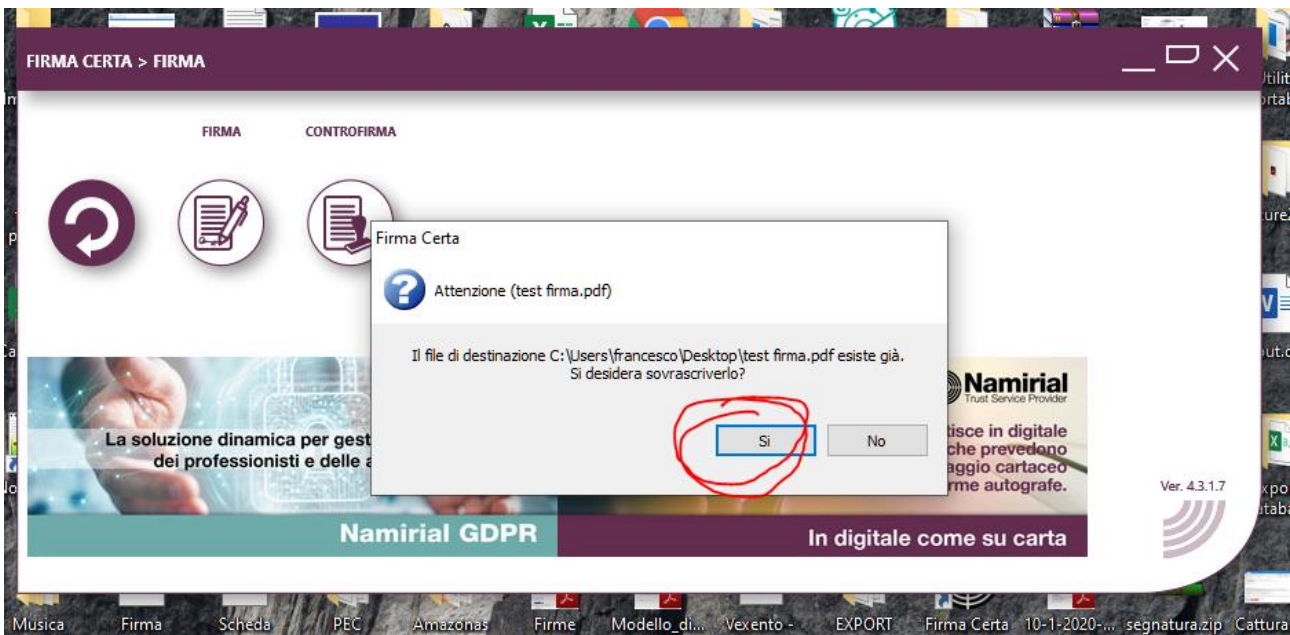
FIRMA CERTA > FIRMA

FIRMA CONTROFIRMA

Firma Certa

Attenzione (test firma.pdf)

Il file di destinazione C:\Users\francesco\Desktop\test firma.pdf esiste già. Si desidera sovrascriverlo?

Si No

La soluzione dinamica per gest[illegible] dei professionisti e delle a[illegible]

Namirial GDPR

Namirial Trust Service Provider

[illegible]tisce in digitale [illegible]che prevedono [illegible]aggio cartaceo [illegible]rme autografe.

In digitale come su carta

Ver. 4.3.1.7

Musica Firma Scheda PEC Amazonas Firme Modello_di... Vexento - EXPORT Firma Certa 10-1-2020-... segnatura.zip Cattura